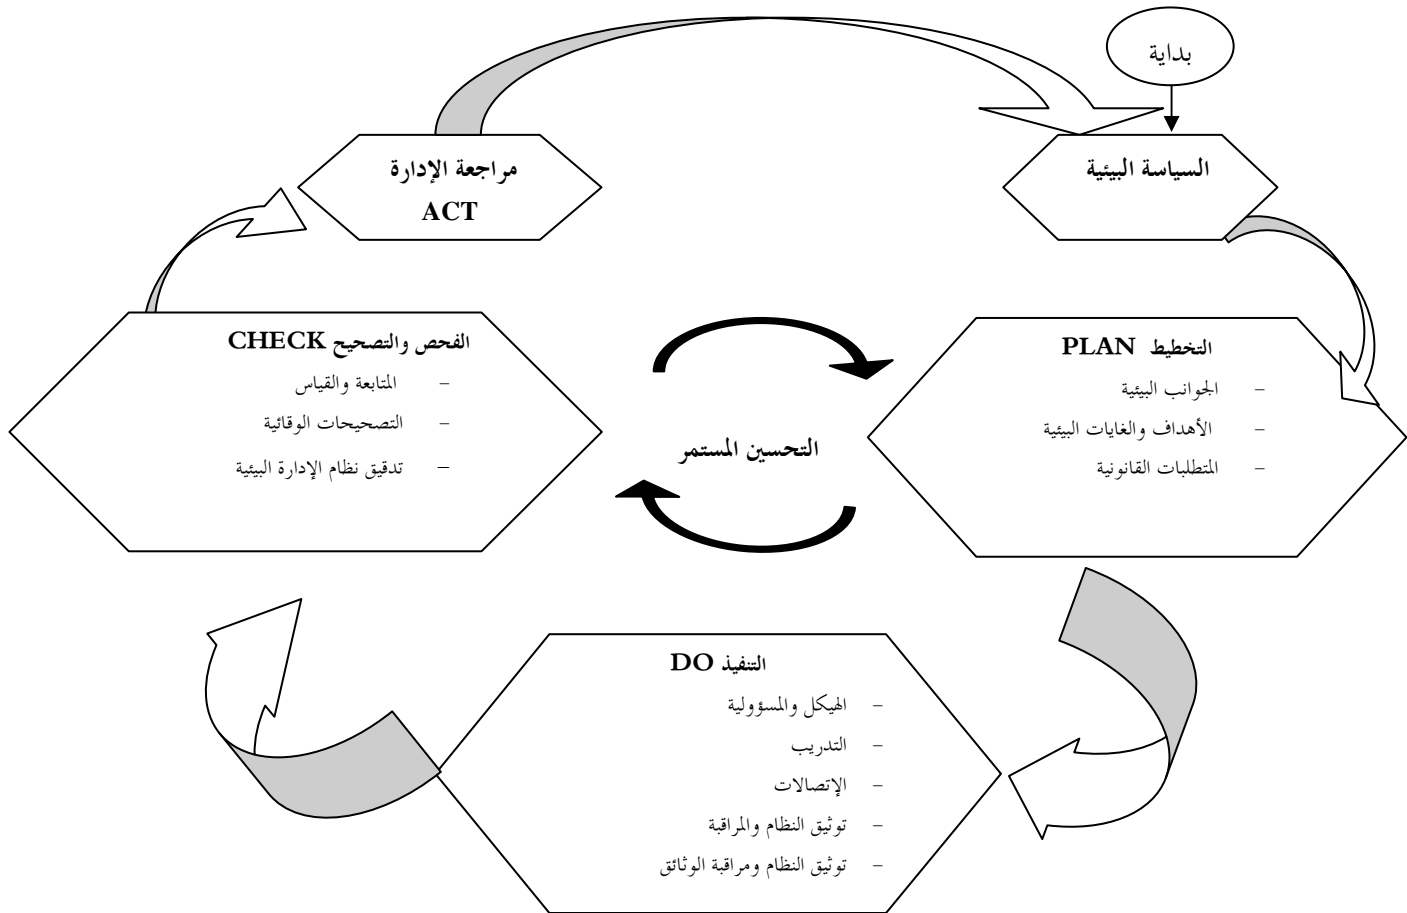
بداية

السياسة البيئية

مراجعة الإدارة
ACT

التخطيط PLAN
- الجوانب البيئية
- الأهداف والغايات البيئية
- المتطلبات القانونية

التحسين المستمر

الفحص والتصحيح CHECK
- المتابعة والقياس
- التصحيحات الوقائية
- تدقيق نظام الإدارة البيئية

التنفيذ DO
- الهيكل والمسؤولية
- التدريب
- الإتصالات
- توثيق النظام والمراقبة
- توثيق النظام ومراقبة الوثائق